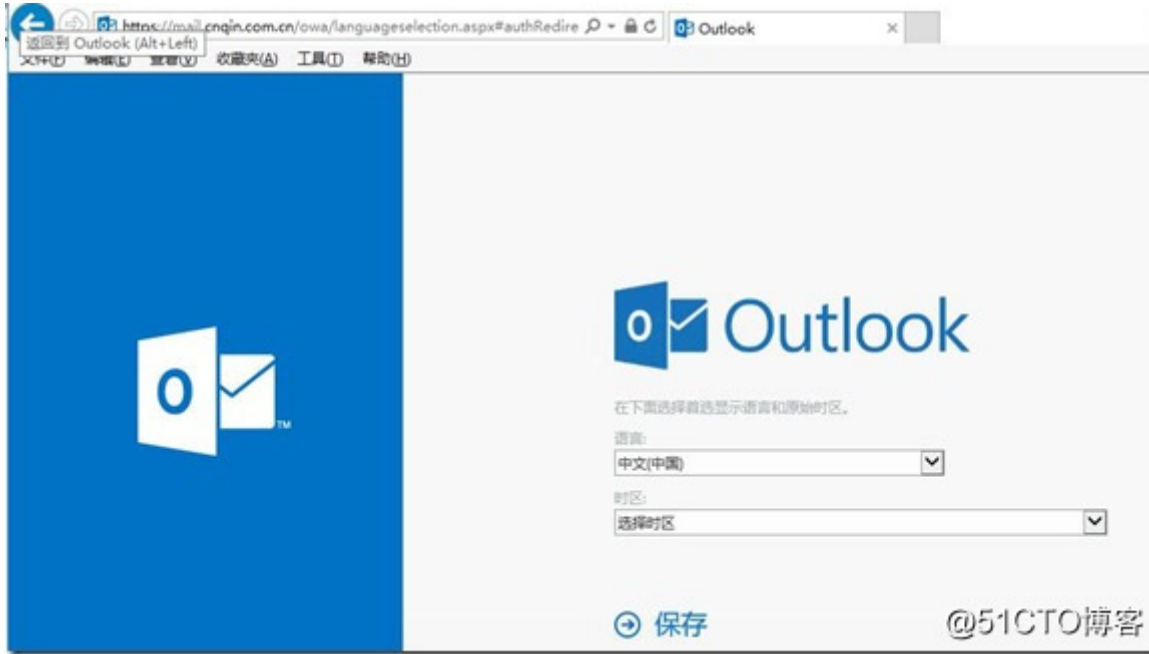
https://mail.cnqin.com.cn/owa/languageselection.aspx#authRedire

Outlook ×

返回到 Outlook (Alt+Left)

文件(F) 编辑(E) 查看(V) 收藏夹(A) 工具(T) 帮助(H)

O

Outlook

在下面选择首选显示语言和原始时区。

语言:

中文(中国)

时区:

选择时区

保存

@51CTO博客